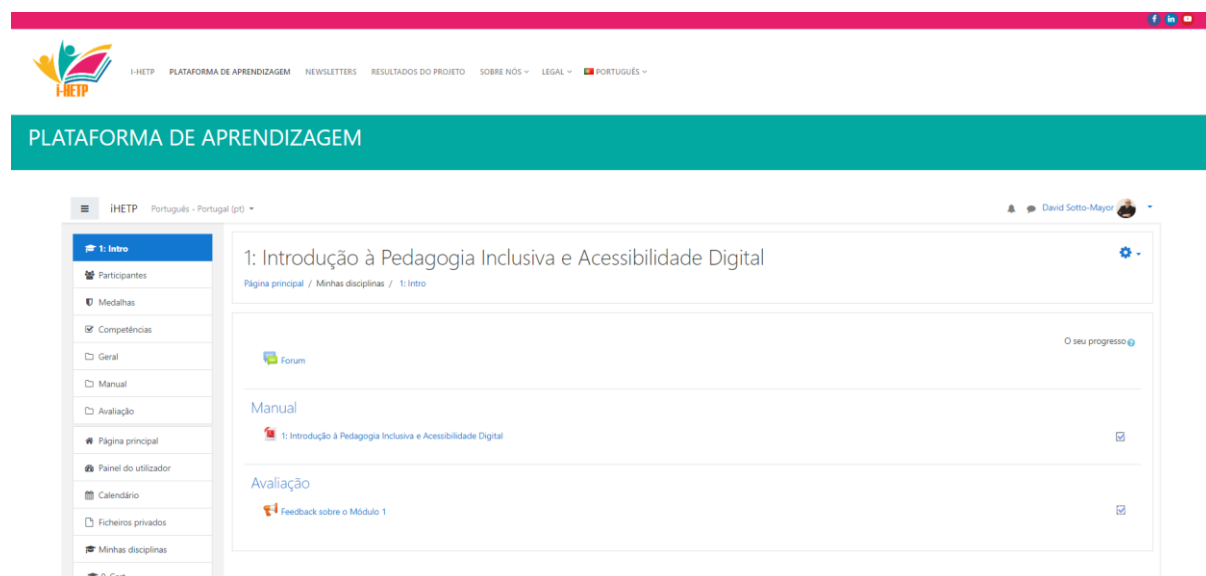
f in

i-HETP

I-HETP PLATAFORMA DE APRENDIZAGEM NEWSLETTERS RESULTADOS DO PROJETO SOBRE NÓS LEGAL PORTUGUÊS

PLATAFORMA DE APRENDIZAGEM

iHETP Português - Portugal (pt)

David Sotto-Mayor

1: Intro
Participantes
Medalhas
Competências
Geral
Manual
Avaliação
Página principal
Painel do utilizador
Calendário
Ficheiros privados
Minhas disciplinas

1: Introdução à Pedagogia Inclusiva e Acessibilidade Digital

Página principal / Minhas disciplinas / 1: Intro

O seu progresso

Forum

Manual

1: Introdução à Pedagogia Inclusiva e Acessibilidade Digital

Avaliação

Feedback sobre o Módulo 1